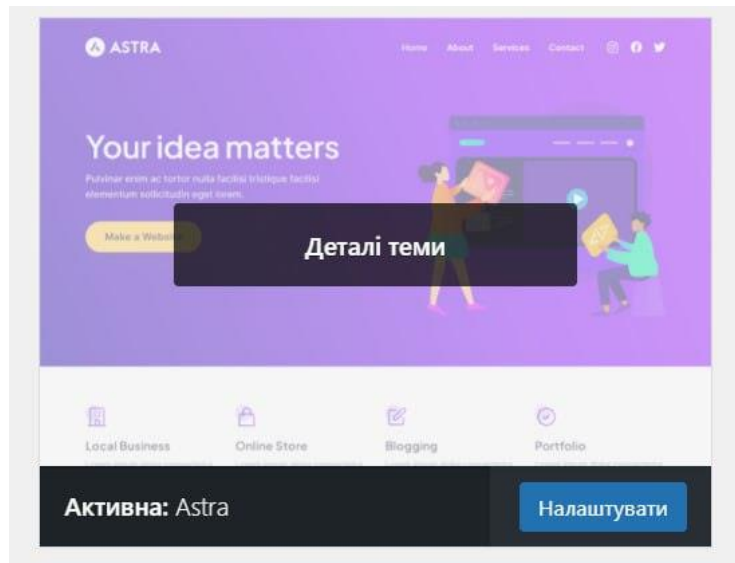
ASTRA

Home About Services Contact

Your idea matters

Pulvinar enim ac tortor nulla facilisi tristique facilisi elementum sollicitudin eget lorem.

Make a Websi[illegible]

Деталі теми

Local Business

Online Store

Blogging

Portfolio

Активна: Astra

Налаштувати